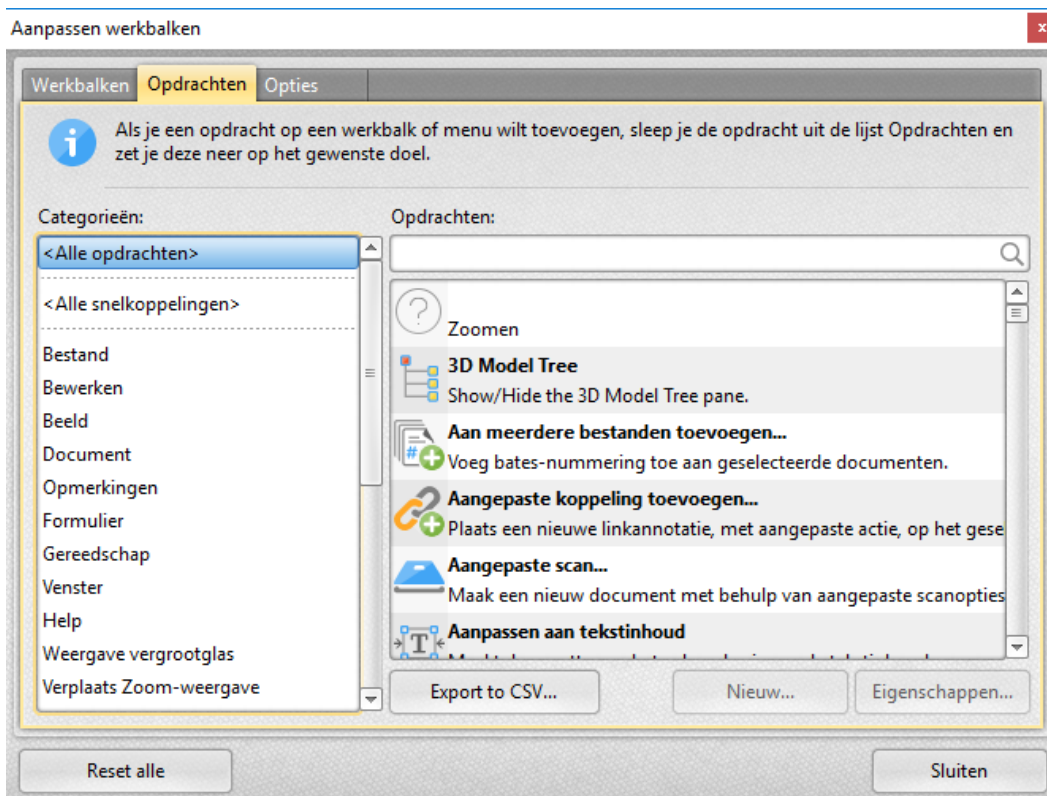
Aanpassen werkbalken

Werkbalken Opdrachten Opties

Als je een opdracht op een werkbalk of menu wilt toevoegen, sleep je de opdracht uit de lijst Opdrachten en zet je deze neer op het gewenste doel.

Categorieën:

<Alle opdrachten>

<Alle snelkoppelingen>

Bestand
Bewerken
Beeld
Document
Opmerkingen
Formulier
Gereedschap
Venster
Help
Weergave vergrootglas
Verplaats Zoom-weergave

Opdrachten:

Zoomen

3D Model Tree
Show/Hide the 3D Model Tree pane.

Aan meerdere bestanden toevoegen...
Voeg bates-nummering toe aan geselecteerde documenten.

Aangepaste koppeling toevoegen...
Plaats een nieuwe linkannotatie, met aangepaste actie, op het gese

Aangepaste scan...
Maak een nieuw document met behulp van aangepaste scanopties

Aanpassen aan tekstinhoud
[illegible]

Export to CSV...
Nieuw...
Eigenschappen...

Reset alle
Sluiten